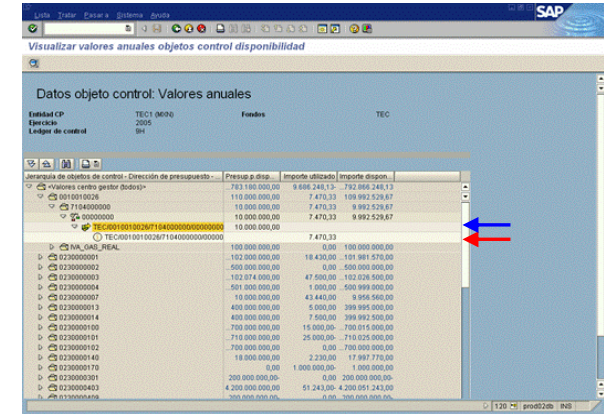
Lista Tratar Pasar a Sistema Ayuda

SAP

Visualizar valores anuales objetos control disponibilidad

Datos objeto control: Valores anuales

Entidad CP TEC1 (MIN) Fondos TEC
Ejercicio 2005
Ledger de control 9H

| Jerarquía de objetos de control - Dirección de presupuesto - ... | Presup.p.disp. | Importe utilizado | Importe dispon... |
|---|---|---|---|
| <Valores centro gestor (todos)> | ...703.180.000,00 | 9.686.246,13- | ...792.866.246,13 |
| 0010010026 | 110.000.000,00 | 7.470,33 | 109.992.529,67 |
| 7104000000 | 10.000.000,00 | 7.470,33 | 9.992.529,67 |
| 00000000 | 10.000.000,00 | 7.470,33 | 9.992.529,67 |
| TEC/0010010026/7104000000/0000000 | 10.000.000,00 | | |
| TEC/0010010026/7104000000/000000 | | 7.470,33 | |
| IVA_OAS_REAL | 100.000.000,00 | 0,00 | 100.000.000,00 |
| 0230000001 | ...102.000.000,00 | 18.430,00 | ...101.981.570,00 |
| 0230000002 | ...500.000.000,00 | 0,00 | ...500.000.000,00 |
| 0230000003 | ...102.074.000,00 | 47.500,00 | ...102.026.500,00 |
| 0230000004 | ...501.000.000,00 | 1.000,00 | ...500.999.000,00 |
| 0230000007 | 10.000.000,00 | 43.440,00 | 9.956.560,00 |
| 0230000013 | 400.000.000,00 | 5.000,00 | 399.995.000,00 |
| 0230000014 | 400.000.000,00 | 7.500,00 | 399.992.500,00 |
| 0230000100 | ...700.000.000,00 | 15.000,00- | ...700.015.000,00 |
| 0230000101 | ...710.000.000,00 | 25.000,00- | ...710.025.000,00 |
| 0230000102 | ...700.000.000,00 | 0,00 | ...700.000.000,00 |
| 0230000140 | 18.000.000,00 | 2.230,00 | 17.997.770,00 |
| 0230000170 | 0,00 | 1.000.000,00- | 1.000.000,00 |
| 0230000301 | 200.000.000,00- | 0,00 | 200.000.000,00- |
| 0230000403 | 4.200.000.000,00 | 51.243,00- | 4.200.051.243,00 |
| 0230000409 | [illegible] | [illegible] | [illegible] |

120 prod02db INS